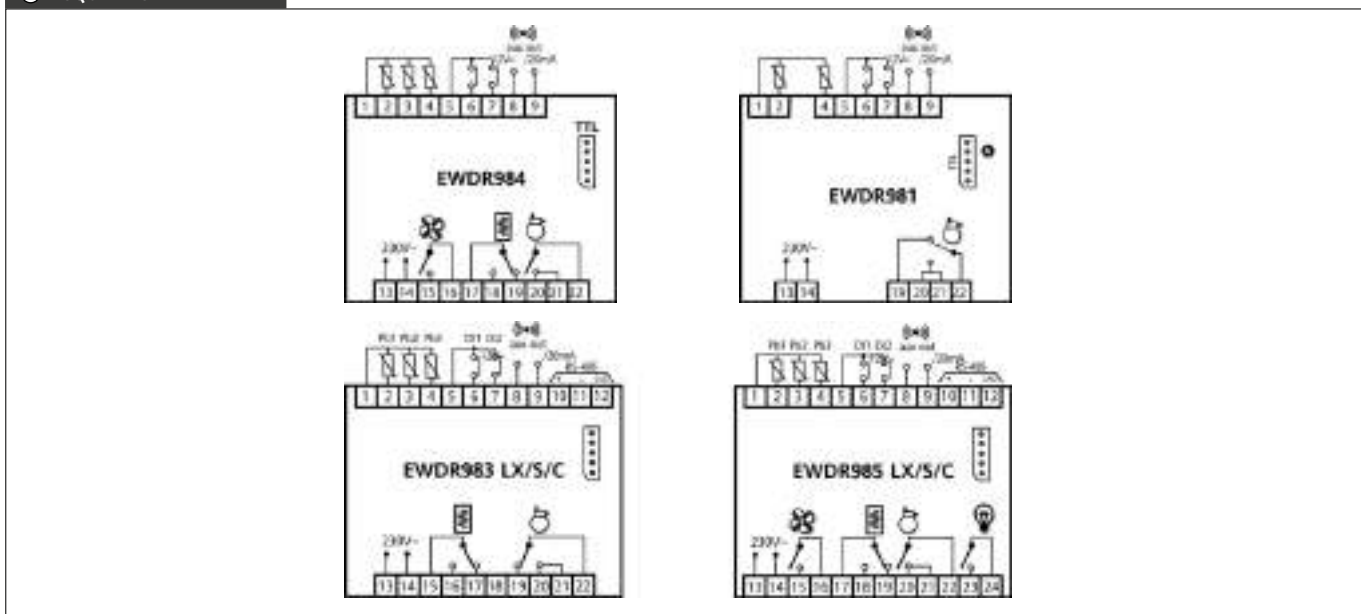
aux out 12V~ /30mA

1 2 3 4 5 6 7 8 9

TTL

EWDR984

230V~

13 14 15 16 17 18 19 20 21 22

aux out 12V~ /30mA

1 2 4 5 6 7 8 9

TTL

EWDR981

230V~

13 14 19 20 21 22

Pb1 Pb2 Pb3 DI1 DI2 aux out /30mA RS-485

1 2 3 4 5 6 7 8 9 10 11 12

EWDR983 LX/S/C

230V~

13 14 15 16 17 18 19 20 21 22

Pb1 Pb2 Pb3 DI1 DI2 aux out /30mA RS-485

1 2 3 4 5 6 7 8 9 10 11 12

EWDR985 LX/S/C

230V~

13 14 15 16 17 18 19 20 21 22 23 24